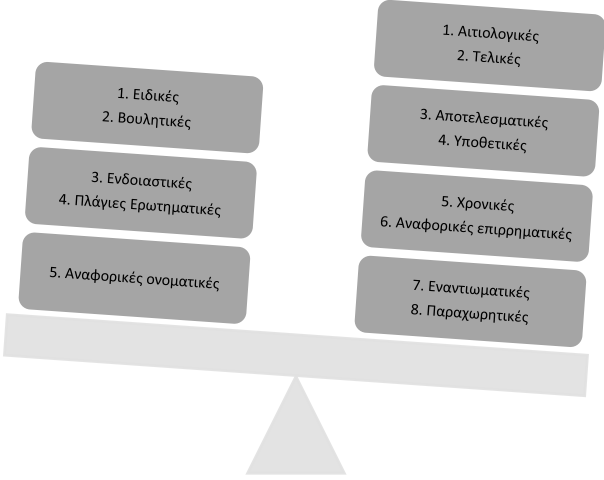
1. Ειδικές
2. Βουλητικές

3. Ενδοιαστικές
4. Πλάγιες Ερωτηματικές

5. Αναφορικές ονοματικές

1. Αιτιολογικές
2. Τελικές

3. Αποτελεσματικές
4. Υποθετικές

5. Χρονικές
6. Αναφορικές επιρρηματικές

7. Εναντιωματικές
8. Παραχωρητικές